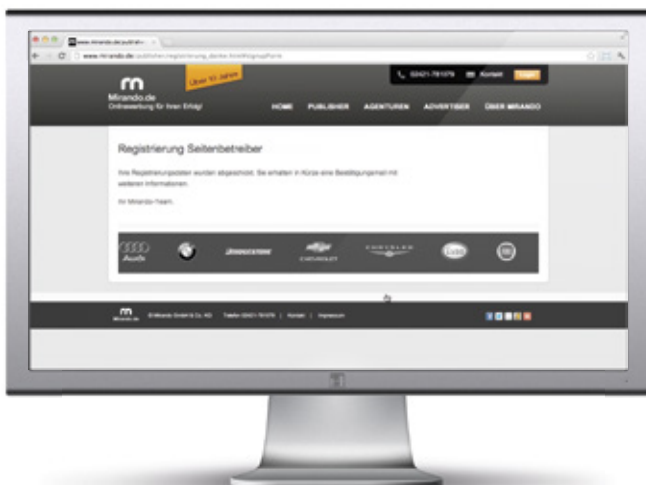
www.mirando.de/publisher
www.mirando.de/publisher/registrierung_danke.html

m
Mirando.de
Onlinewerbung für Ihren Erfolg!
Über 10 Jahre

03421-78107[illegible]
Kontakt
Login

HOME
PUBLISHER
AGENTUREN
ADVERTISER
ÜBER MIRANDO

Registrierung Seitenbetreiber

Ihre Registrierungsdaten wurden abgeschickt. Sie erhalten in Kürze eine Bestätigungsmail mit weiteren Informationen.

Ihr Mirando-Team.

Audi
BRIDGESTONE
CHEVROLET
CHRYSLER

m
Mirando.de
© Mirando GmbH & Co. KG
Telefon 03421-78107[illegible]
Kontakt
Impressum